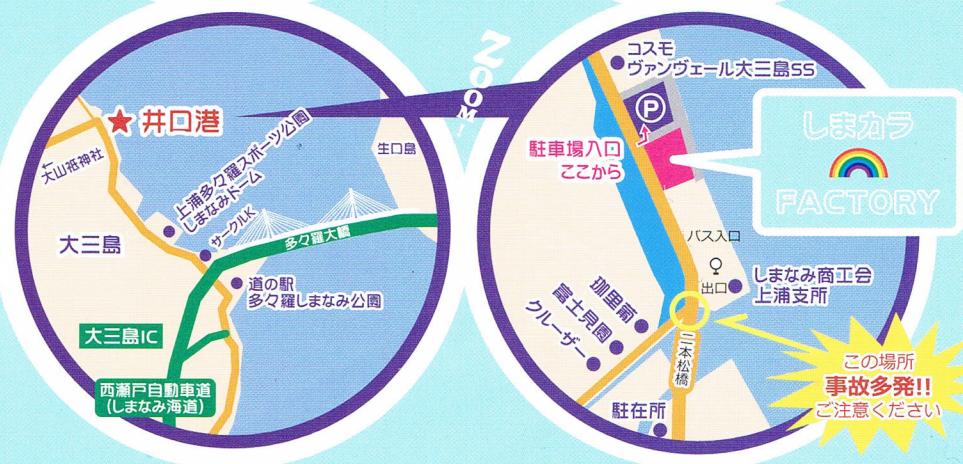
ZOOM!

井口港

大山祇神社

上浦多々羅スポーツ公園
しまなみドーム

生口島

サークルK

多々羅大橋

大三島

道の駅
多々羅しまなみ公園

大三島IC

西瀬戸自動車道
(しまなみ海道)

コスモ
ヴァンヴェール大三島SS

P

駐車場入口
ここから

しまカラ
FACTORY

バス入口

出口

しまなみ商工会
上浦支所

珈琲舗
富士見園
クルーザー

二本松橋

駐在所

この場所
事故多発!!
ご注意ください